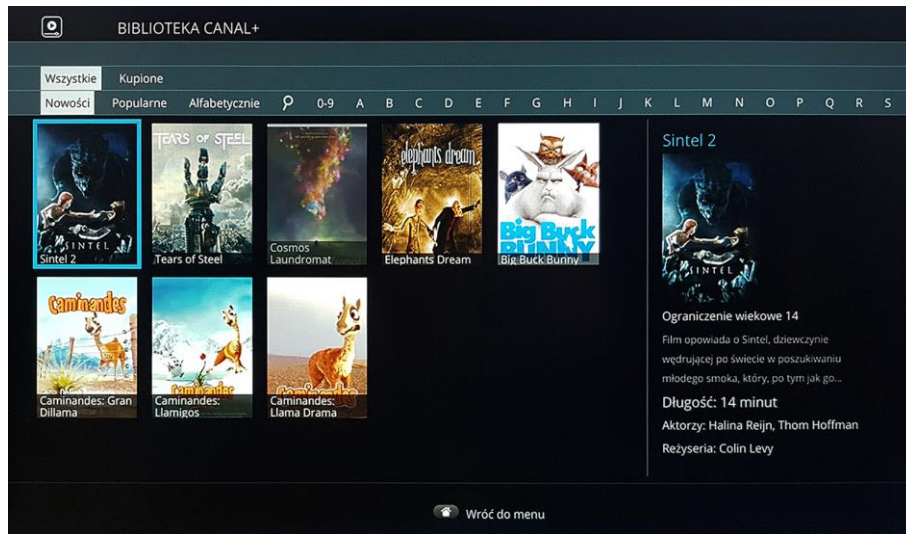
BIBLIOTEKA CANAL+

Wszystkie Kupione

Nowości Popularne Alfabetycznie 0-9 A B C D E F G H I J K L M N O P Q R S

SINTEL
Sintel 2

TEARS OF STEEL
Tears of Steel

Cosmos Laundromat

elephants dream
Elephants Dream

Big Buck Bunny
Big Buck Bunny

Caminandes
Caminandes: Gran Dillama

Caminandes
Caminandes: Llamigos

Caminandes: Llama Drama

Sintel 2

SINTEL

Ograniczenie wiekowe 14

Film opowiada o Sintel, dziewczynie wędrującej po świecie w poszukiwaniu młodego smoka, który, po tym jak go...

Długość: 14 minut

Aktorzy: Halina Reijn, Thom Hoffman

Reżyseria: Colin Levy

Wróć do menu